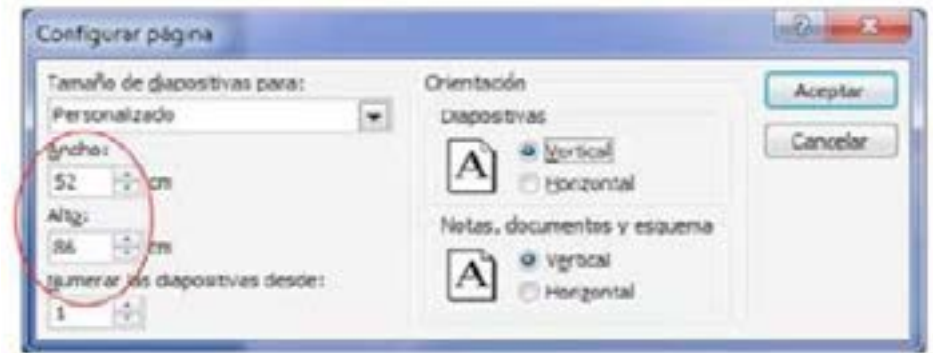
Configurar página

Tamaño de diapositivas para:
Personalizado
Ancho:
52 cm
Alto:
86 cm
Numerar las diapositivas desde:
1

Orientación
Diapositivas
A
Vertical
Horizontal
Notas, documentos y esquema
A
Vertical
Horizontal

Aceptar
Cancelar